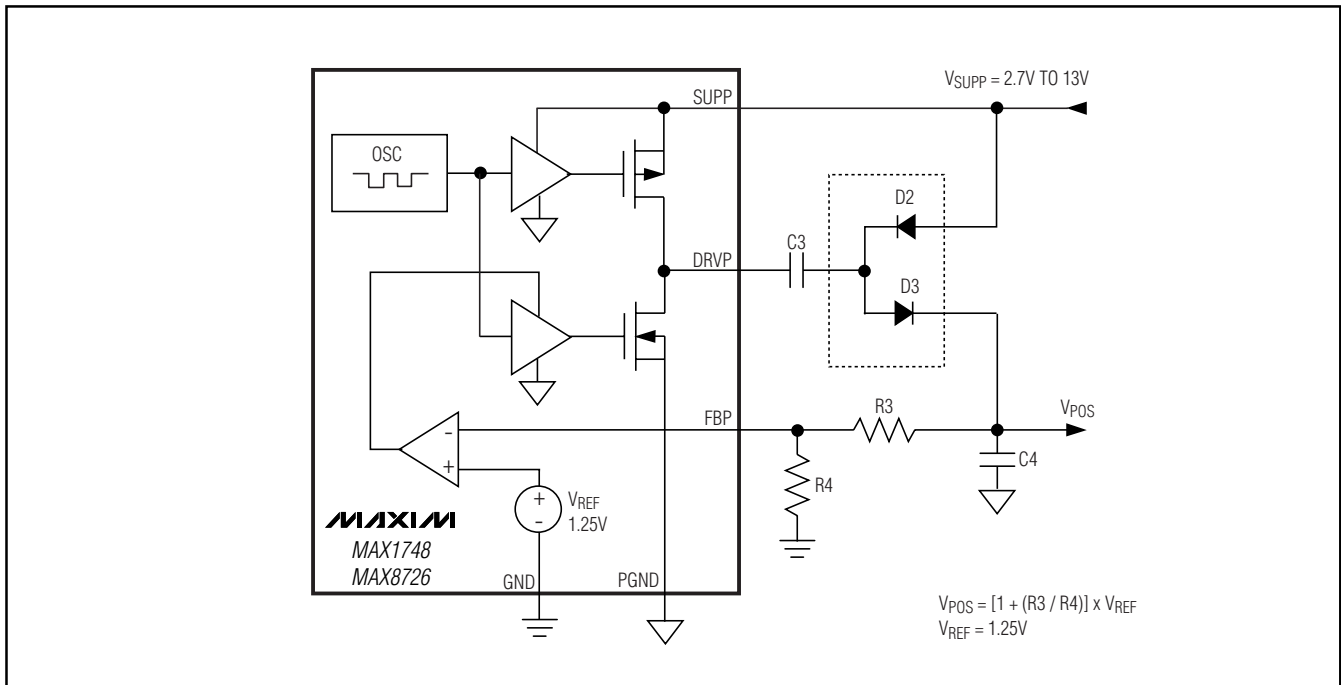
$V_{SUPP}$ = 2.7V TO 13V

SUPP

OSC

D2

C3

DRVP

D3

R3

$V_{POS}$

FBP

-

+

C4

R4

+

-

$V_{REF}$

1.25V

MAXIM

MAX1748

MAX8726

GND

PGND

$V_{POS}$ = [1 + (R3 / R4)] x $V_{REF}$

$V_{REF}$ = 1.25V